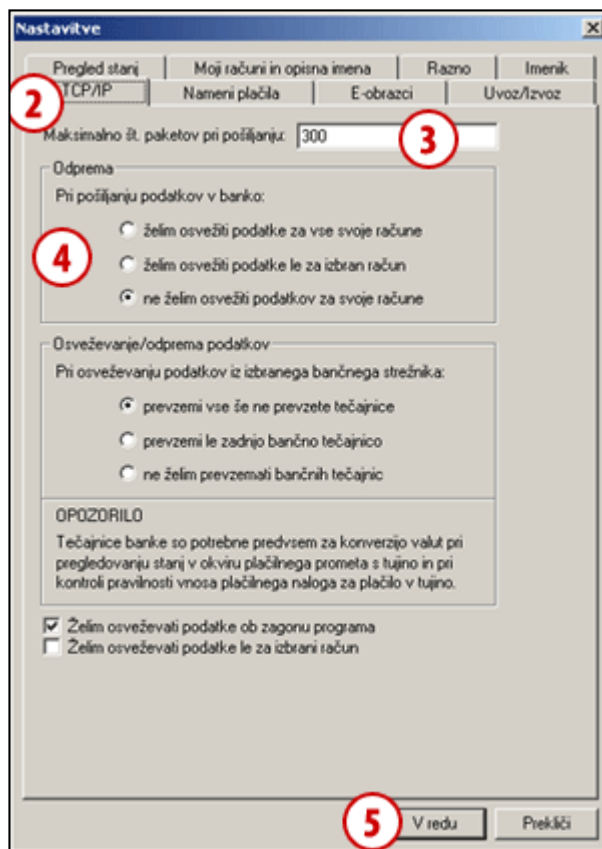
Nastavitve

Pregled stanj
Moji računi in opisna imena
Razno
Imenik
2
TCP/IP
Nameni plačila
E-obrazci
Uvoz/Izvoz

Maksimalno št. paketov pri pošiljanju: 300
3

Odprema
Pri pošiljanju podatkov v banko:
4
želim osvežiti podatke za vse svoje račune
želim osvežiti podatke le za izbran račun
ne želim osvežiti podatkov za svoje račune

Osveževanje/odprema podatkov
Pri osveževanju podatkov iz izbranega bančnega strežnika:
prevzemi vse še ne prevzete tečajnice
prevzemi le zadnjo bančno tečajnico
ne želim prevzemati bančnih tečajnic

OPOZORILO
Tečajnice banke so potrebne predvsem za konverzijo valut pri pregledovanju stanj v okviru plačilnega prometa s tujino in pri kontroli pravilnosti vnosa plačilnega naloga za plačilo v tujino.

Želim osveževati podatke ob zagonu programa
Želim osveževati podatke le za izbrani račun

5
V redu
Prekliči